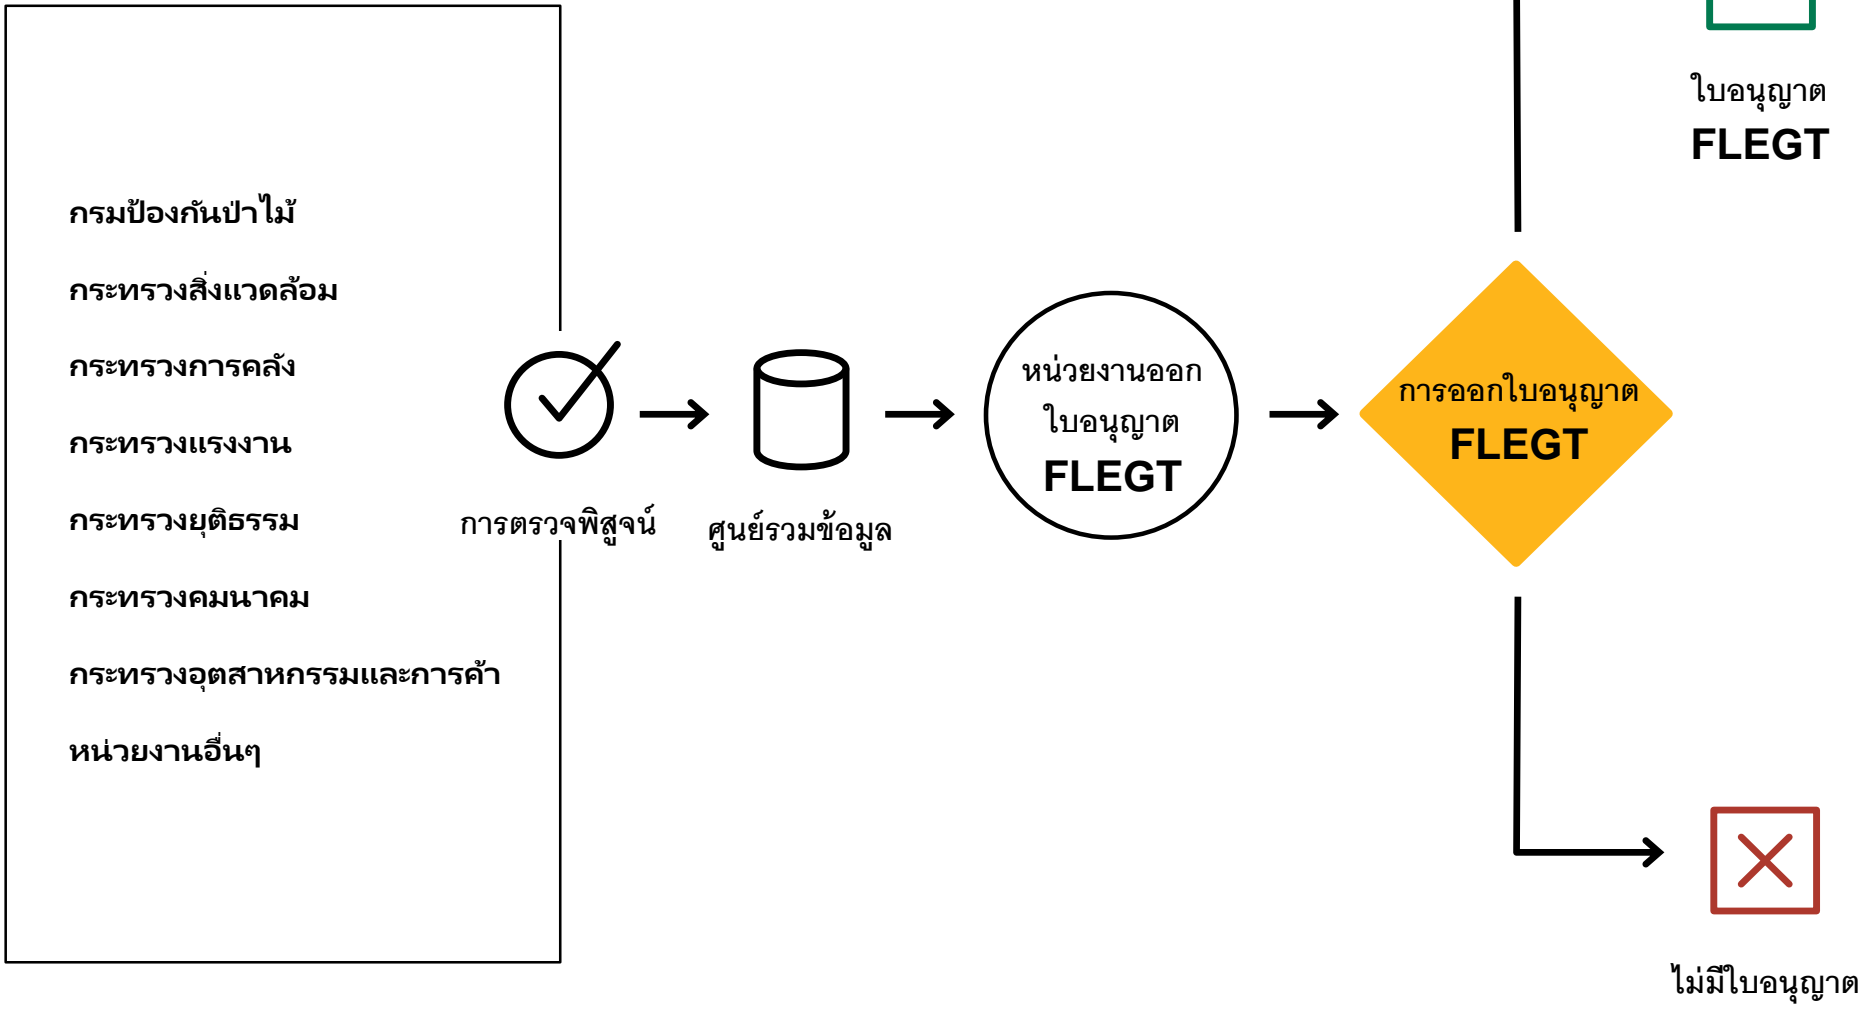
ใบอนุญาต
FLEGT

กรมป้องกันป่าไม้
กระทรวงสิ่งแวดล้อม
กระทรวงการคลัง
กระทรวงแรงงาน
กระทรวงยุติธรรม
กระทรวงคมนาคม
กระทรวงอุตสาหกรรมและการค้า
หน่วยงานอื่นๆ

การตรวจพิสูจน์

ศูนย์รวมข้อมูล

หน่วยงานออกใบอนุญาต
FLEGT

การออกใบอนุญาต
FLEGT

ไม่มีใบอนุญาต